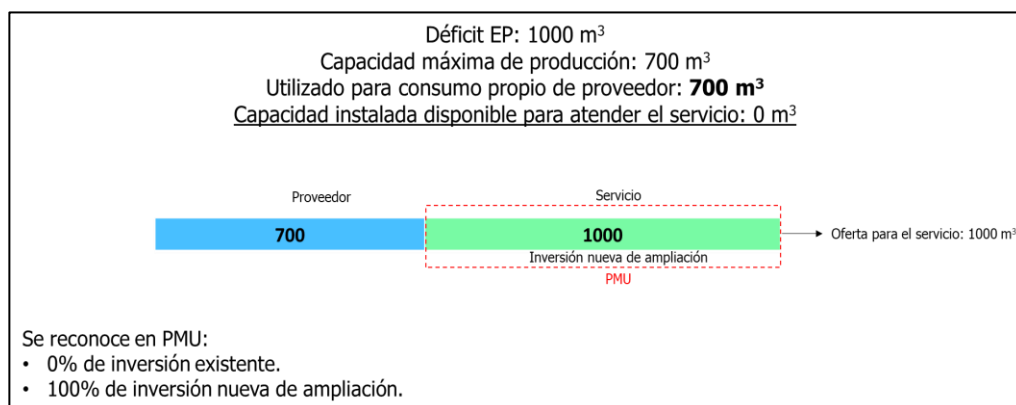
Déficit EP: 1000 m$^3$
Capacidad máxima de producción: 700 m$^3$
Utilizado para consumo propio de proveedor: **700 m$^3$**
Capacidad instalada disponible para atender el servicio: 0 m$^3$

Proveedor

Servicio

700

1000

Oferta para el servicio: 1000 m$^3$

Inversión nueva de ampliación

PMU

Se reconoce en PMU:
• 0% de inversión existente.
• 100% de inversión nueva de ampliación.